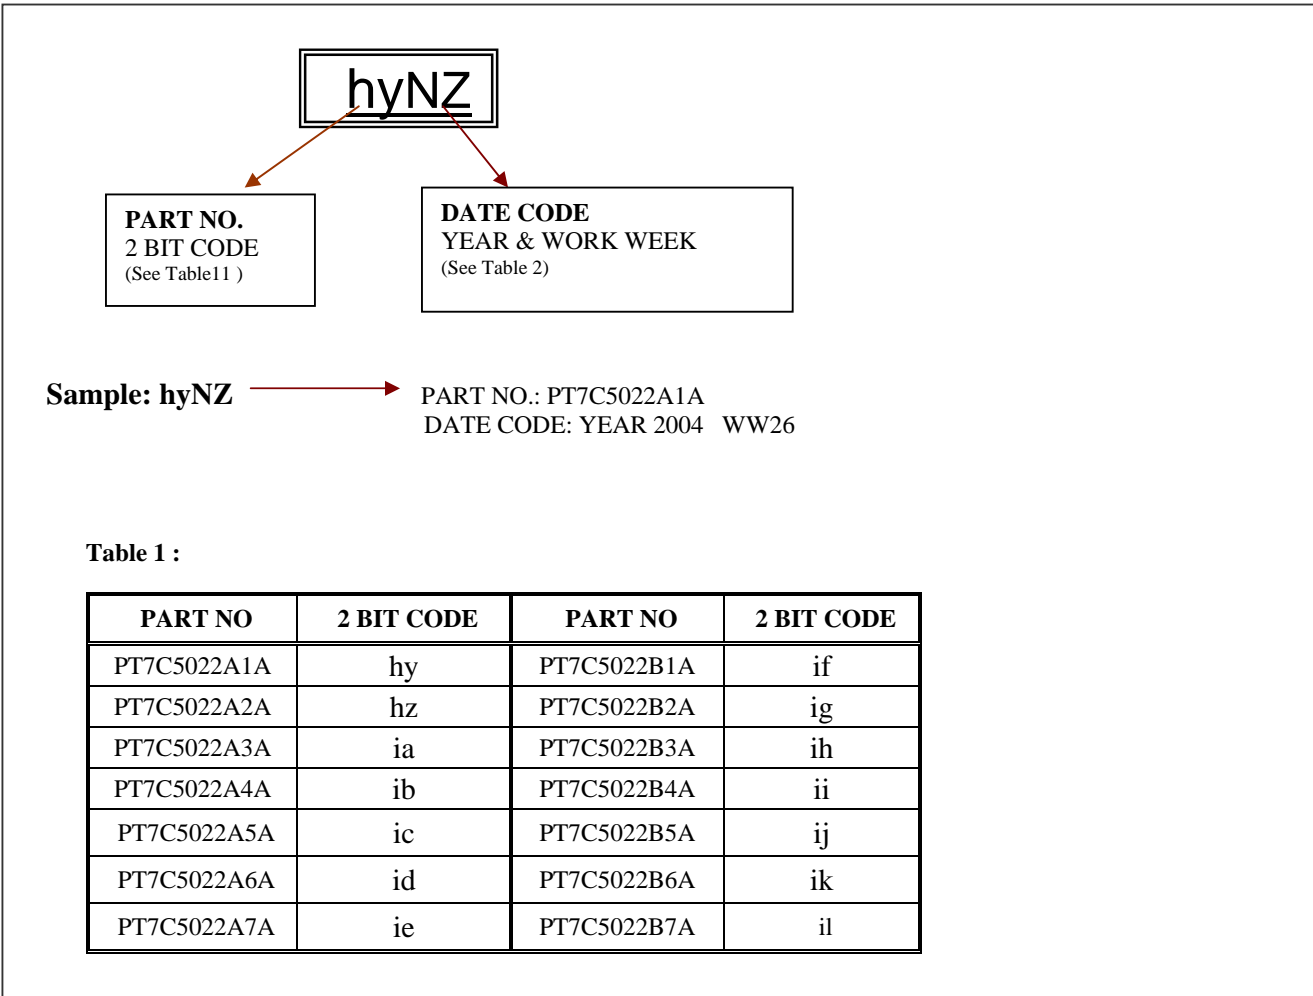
hyNZ

PART NO.
2 BIT CODE
(See Table11 )

DATE CODE
YEAR & WORK WEEK
(See Table 2)

Sample: hyNZ

PART NO.: PT7C5022A1A
DATE CODE: YEAR 2004 WW26

Table 1 :

| PART NO | 2 BIT CODE | PART NO | 2 BIT CODE |
|---|---|---|---|
| PT7C5022A1A | hy | PT7C5022B1A | if |
| PT7C5022A2A | hz | PT7C5022B2A | ig |
| PT7C5022A3A | ia | PT7C5022B3A | ih |
| PT7C5022A4A | ib | PT7C5022B4A | ii |
| PT7C5022A5A | ic | PT7C5022B5A | ij |
| PT7C5022A6A | id | PT7C5022B6A | ik |
| PT7C5022A7A | ie | PT7C5022B7A | il |